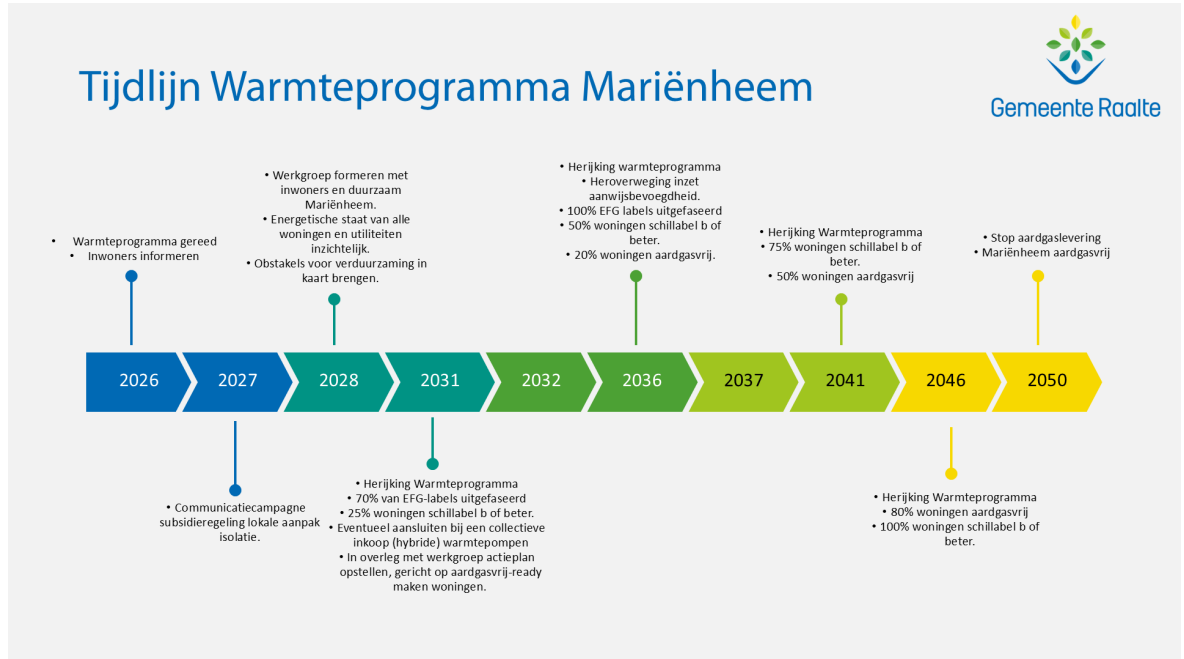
Tijdlijn Warmteprogramma Mariënheem

Gemeente Raalte

• Warmteprogramma gereed
• Inwoners informeren

• Werkgroep formeren met inwoners en duurzaam Mariënheem.
• Energetische staat van alle woningen en utiliteiten inzichtelijk.
• Obstakels voor verduurzaming in kaart brengen.

• Herijking warmteprogramma
• Heroverweging inzet aanwijsbevoegdheid.
• 100% EFG labels uitgefaseerd
• 50% woningen schillabel b of beter.
• 20% woningen aardgasvrij.

• Herijking Warmteprogramma
• 75% woningen schillabel b of beter.
• 50% woningen aardgasvrij

• Stop aardgaslevering
• Mariënheem aardgasvrij

2026 | 2027 | 2028 | 2031 | 2032 | 2036 | 2037 | 2041 | 2046 | 2050

• Communicatiecampagne subsidieregeling lokale aanpak isolatie.

• Herijking Warmteprogramma
• 70% van EFG-labels uitgefaseerd
• 25% woningen schillabel b of beter.
• Eventueel aansluiten bij een collectieve inkoop (hybride) warmtepompen
• In overleg met werkgroep actieplan opstellen, gericht op aardgasvrij-ready maken woningen.

• Herijking Warmteprogramma
• 80% woningen aardgasvrij
• 100% woningen schillabel b of beter.